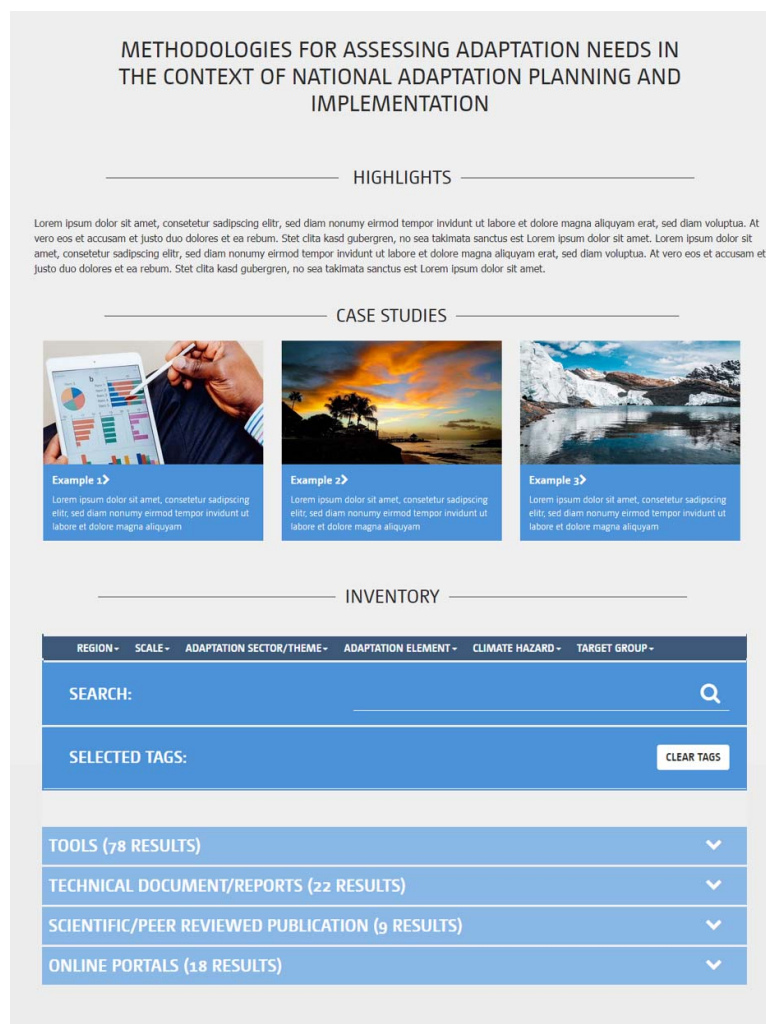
METHODOLOGIES FOR ASSESSING ADAPTATION NEEDS IN THE CONTEXT OF NATIONAL ADAPTATION PLANNING AND IMPLEMENTATION

HIGHLIGHTS

Lorem ipsum dolor sit amet, consetetur sadipscing elitr, sed diam nonumy eirmod tempor invidunt ut labore et dolore magna aliquyam erat, sed diam voluptua. At vero eos et accusam et justo duo dolores et ea rebum. Stet clita kasd gubergren, no sea takimata sanctus est Lorem ipsum dolor sit amet. Lorem ipsum dolor sit amet, consetetur sadipscing elitr, sed diam nonumy eirmod tempor invidunt ut labore et dolore magna aliquyam erat, sed diam voluptua. At vero eos et accusam et justo duo dolores et ea rebum. Stet clita kasd gubergren, no sea takimata sanctus est Lorem ipsum dolor sit amet.

CASE STUDIES

Example 1
Lorem ipsum dolor sit amet, consetetur sadipscing elitr, sed diam nonumy eirmod tempor invidunt ut labore et dolore magna aliquyam

Example 2
Lorem ipsum dolor sit amet, consetetur sadipscing elitr, sed diam nonumy eirmod tempor invidunt ut labore et dolore magna aliquyam

Example 3
Lorem ipsum dolor sit amet, consetetur sadipscing elitr, sed diam nonumy eirmod tempor invidunt ut labore et dolore magna aliquyam

INVENTORY

REGION SCALE ADAPTATION SECTOR/THEME ADAPTATION ELEMENT CLIMATE HAZARD TARGET GROUP

SEARCH:

SELECTED TAGS:
CLEAR TAGS

TOOLS (78 RESULTS)
TECHNICAL DOCUMENT/REPORTS (22 RESULTS)
SCIENTIFIC/PEER REVIEWED PUBLICATION (9 RESULTS)
ONLINE PORTALS (18 RESULTS)